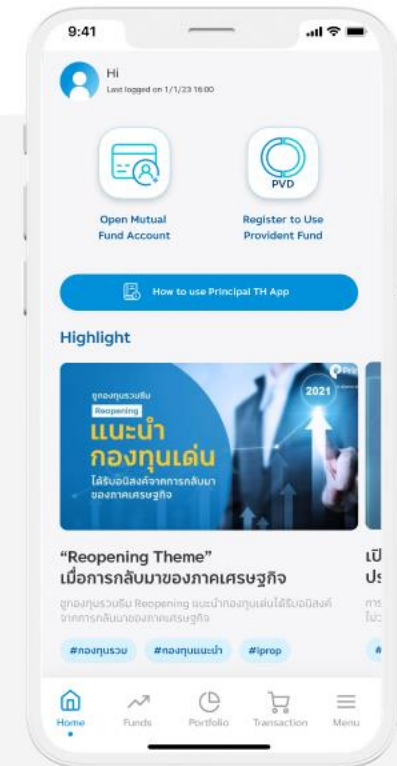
9:41

Hi
Last logged on 1/1/23 16:00

Open Mutual Fund Account

PVD

Register to Use Provident Fund

How to use Principal TH App

Highlight

ดูกองทุนรวมธีม
Reopening
แนะนำ
กองทุนเด่น
ได้รับอานิสงค์จากการกลับมา
ของภาคเศรษฐกิจ

2021

"Reopening Theme"
เมื่อการกลับมาของภาคเศรษฐกิจ

ดูกองทุนรวมธีม Reopening แนะนำกองทุนเด่นได้รับอานิสงค์จากการกลับมาของภาคเศรษฐกิจ

#กองทุนรวม #กองทุนแนะนำ #iprop

เปิ
Ps

Home Funds Portfolio Transaction Menu